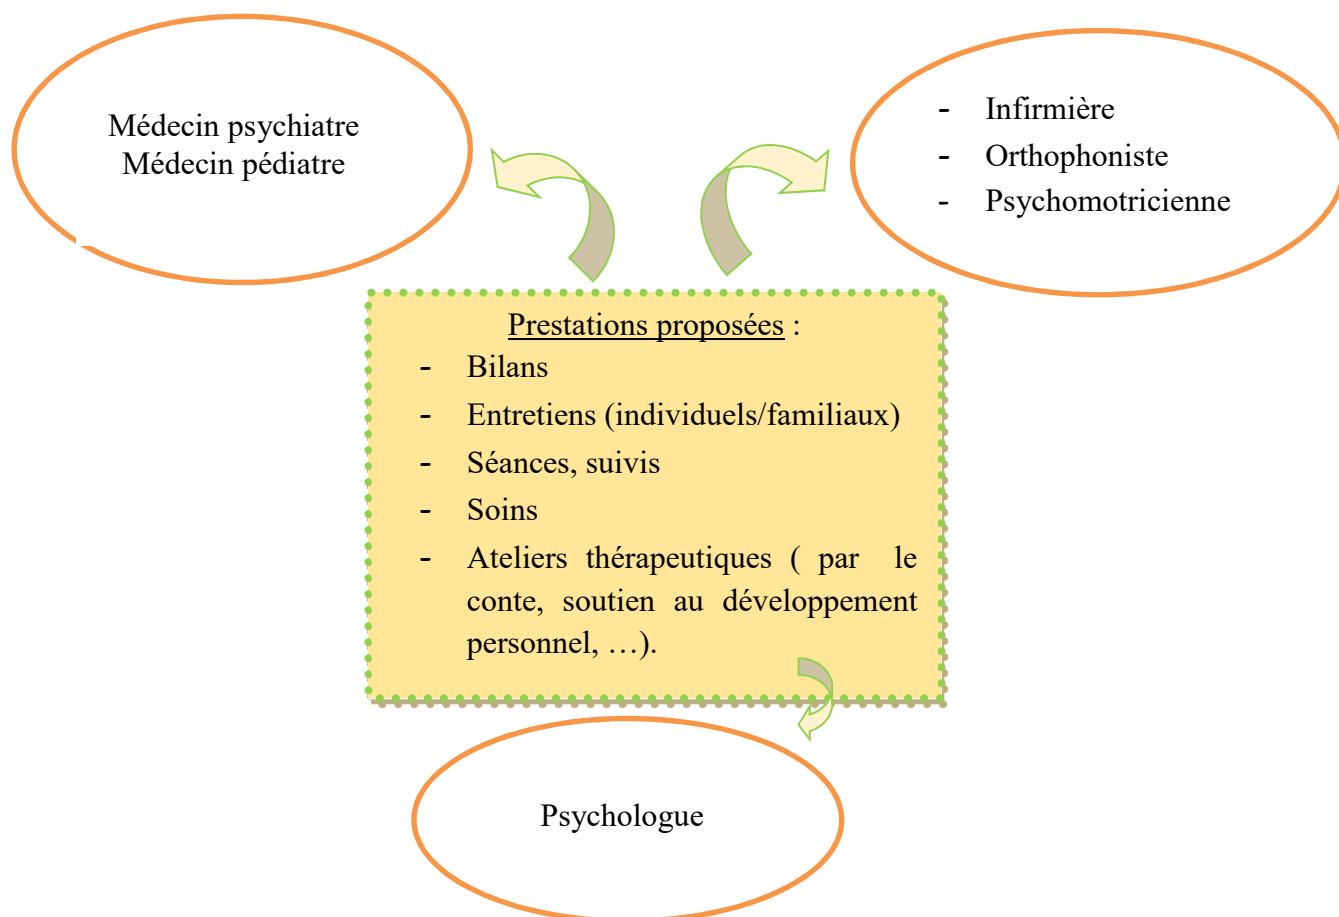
Médecin psychiatre
Médecin pédiatre

- Infirmière
- Orthophoniste
- Psychomotricienne

Prestations proposées :
- Bilans
- Entretiens (individuels/familiaux)
- Séances, suivis
- Soins
- Ateliers thérapeutiques ( par le conte, soutien au développement personnel, …).

Psychologue